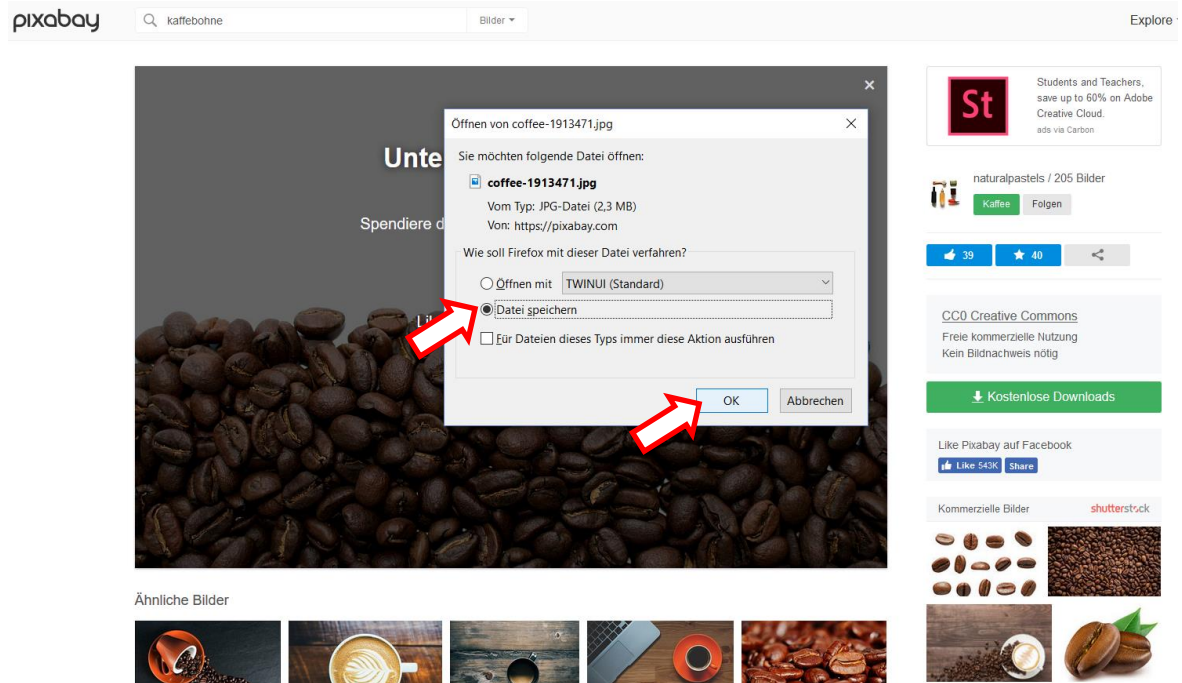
pixabay

kaffebohne

Bilder

Explore

Unte

Spendiere d

Li

Öffnen von coffee-1913471.jpg

Sie möchten folgende Datei öffnen:

coffee-1913471.jpg

Vom Typ: JPG-Datei (2,3 MB)

Von: https://pixabay.com

Wie soll Firefox mit dieser Datei verfahren?

Öffnen mit TWINUI (Standard)

Datei speichern

Für Dateien dieses Typs immer diese Aktion ausführen

OK

Abbrechen

Ähnliche Bilder

St

Students and Teachers, save up to 60% on Adobe Creative Cloud.

ads via Carbon

naturalpastels / 205 Bilder

Kaffee

Folgen

39

40

CC0 Creative Commons

Freie kommerzielle Nutzung

Kein Bildnachweis nötig

Kostenlose Downloads

Like Pixabay auf Facebook

Like 543K

Share

Kommerzielle Bilder

shutterstock